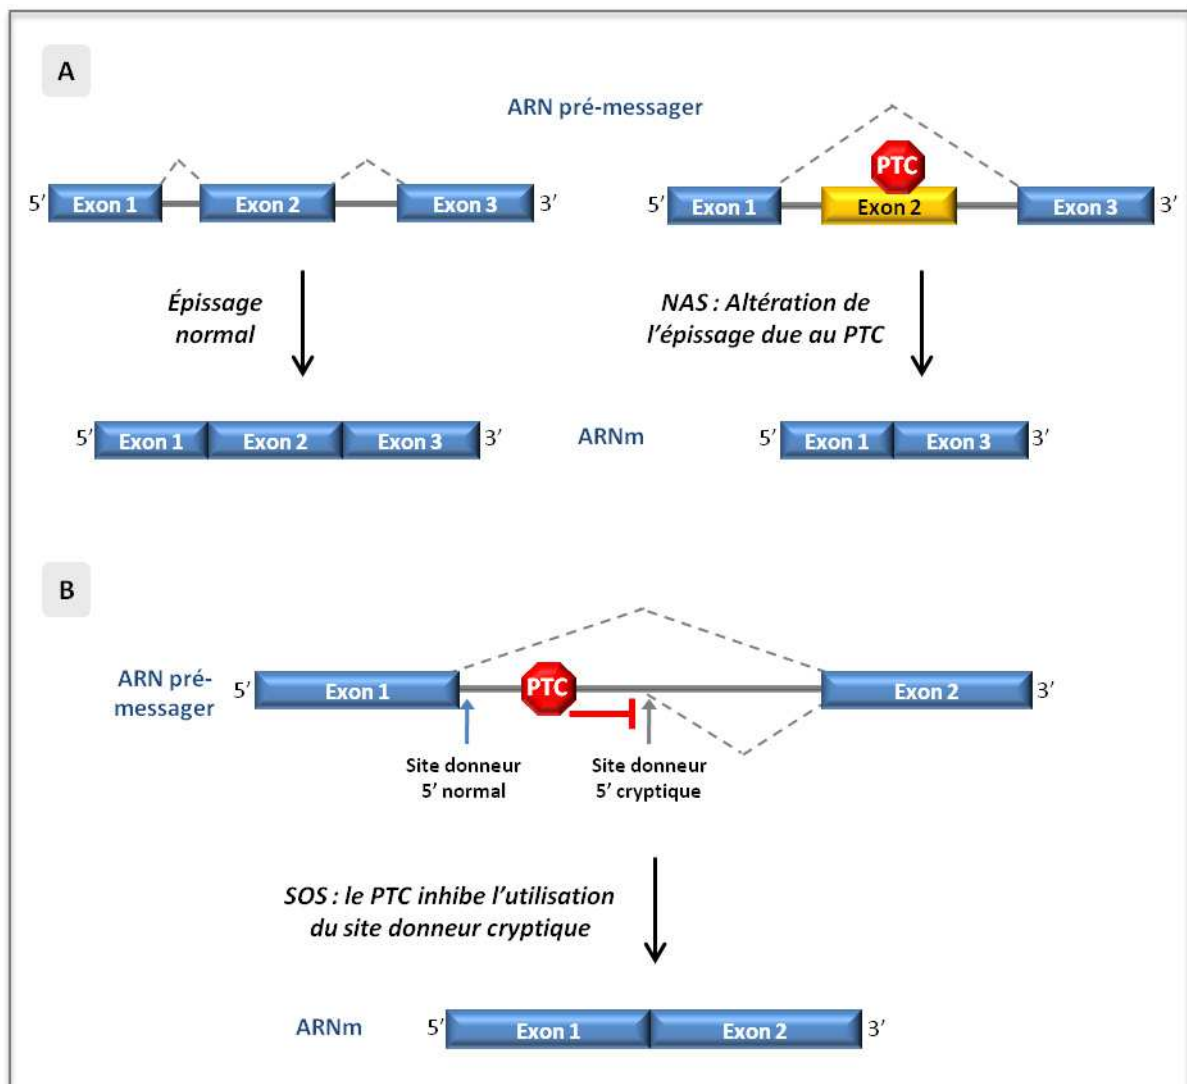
A

ARN pré-messager

5′ Exon 1 Exon 2 Exon 3 3′

5′ Exon 1 PTC Exon 2 Exon 3 3′

Épissage normal

NAS : Altération de l'épissage due au PTC

5′ Exon 1 Exon 2 Exon 3 3′

ARNm

5′ Exon 1 Exon 3 3′

B

ARN pré-messager

5′ Exon 1 PTC Exon 2 3′

Site donneur 5′ normal

Site donneur 5′ cryptique

SOS : le PTC inhibe l'utilisation du site donneur cryptique

ARNm

5′ Exon 1 Exon 2 3′